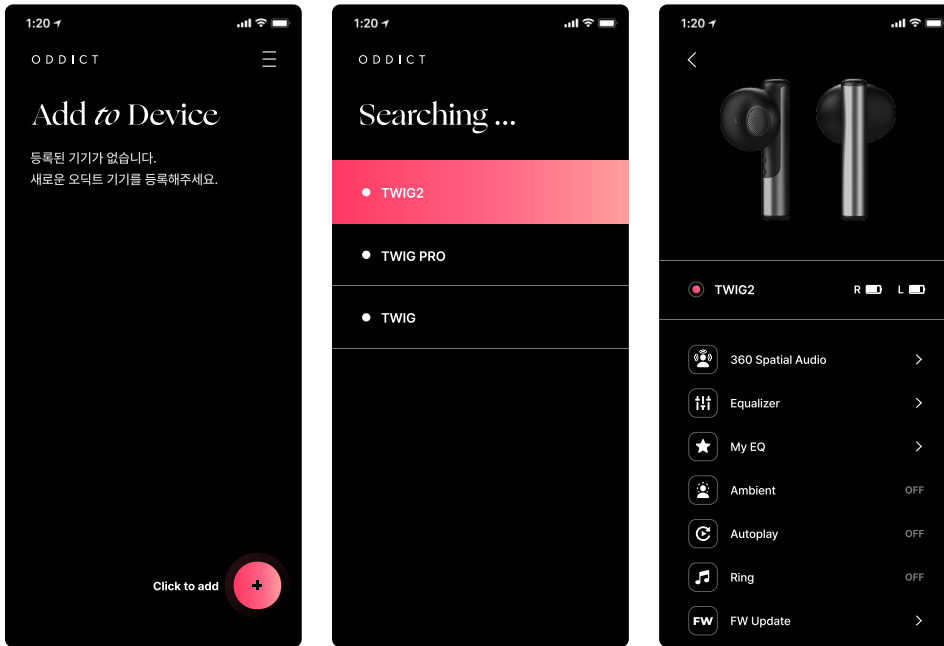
1:20

ODDICT

Add to Device

등록된 기기가 없습니다.
새로운 오딕트 기기를 등록해주세요.

Click to add

+

1:20

ODDICT

Searching ...

TWIG2

TWIG PRO

TWIG

1:20

TWIG2

R L

360 Spatial Audio

Equalizer

My EQ

Ambient OFF

Autoplay OFF

Ring OFF

FW

FW Update